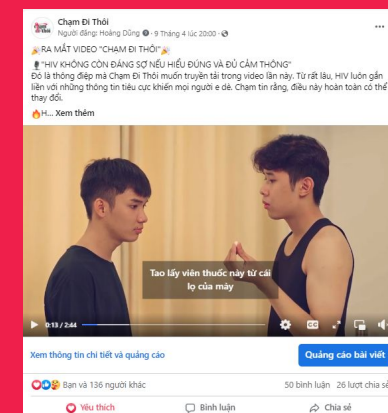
Chạm Đi Thôi
Người đăng: Hoàng Dũng · 9 Tháng 4 lúc 20:00 ·

RA MẮT VIDEO "CHẠM ĐI THÔI"

"HIV KHÔNG CÒN ĐÁNG SỢ NẾU HIỂU ĐÚNG VÀ ĐỦ CẢM THÔNG"
Đó là thông điệp mà Chạm Đi Thôi muốn truyền tải trong video lần này. Từ rất lâu, HIV luôn gắn liền với những thông tin tiêu cực khiến mọi người e dè. Chạm tin rằng, điều này hoàn toàn có thể thay đổi.
H... Xem thêm

Tao lấy viên thuốc này từ cái lọ của mày

0:13 / 2:44

Xem thông tin chi tiết và quảng cáo
Quảng cáo bài viết

Bạn và 136 người khác
50 bình luận 26 lượt chia sẻ

Yêu thích
Bình luận
Chia sẻ